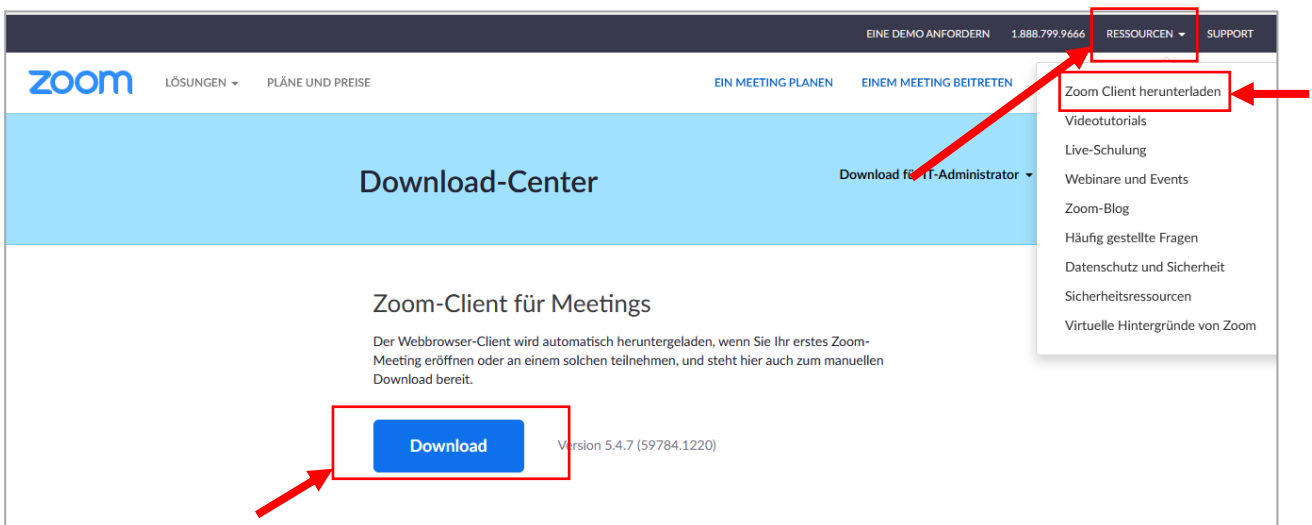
EINE DEMO ANFORDERN 1.888.799.9666 RESSOURCEN SUPPORT

zoom LÖSUNGEN PLÄNE UND PREISE EIN MEETING PLANEN EINEM MEETING BEITRETEN

Zoom Client herunterladen
Videotutorials
Live-Schulung
Webinare und Events
Zoom-Blog
Häufig gestellte Fragen
Datenschutz und Sicherheit
Sicherheitsressourcen
Virtuelle Hintergründe von Zoom

Download-Center

Download für IT-Administrator

Zoom-Client für Meetings

Der Webbrowser-Client wird automatisch heruntergeladen, wenn Sie Ihr erstes Zoom-Meeting eröffnen oder an einem solchen teilnehmen, und steht hier auch zum manuellen Download bereit.

Download

Version 5.4.7 (59784.1220)